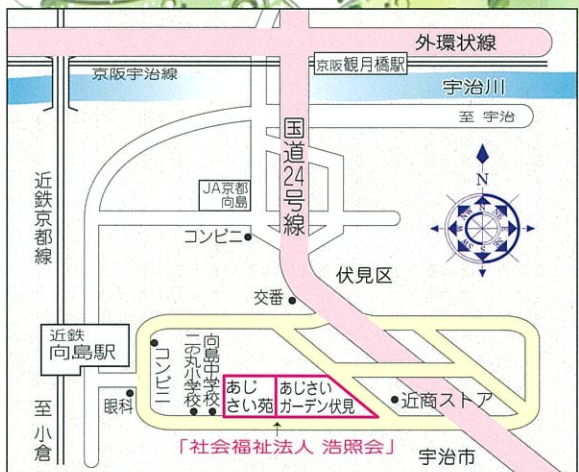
外環状線
京阪宇治線
京阪観月橋駅
宇治川
至 宇治
国道24号線
近鉄京都線
JA京都向島
コンビニ
N
S
伏見区
交番
近鉄向島駅
コンビニ
二の丸小学校
向島中学校
あじさい苑
あじさいガーデン伏見
近商ストア
眼科
至 小倉
「社会福祉法人 浩照会」
宇治市